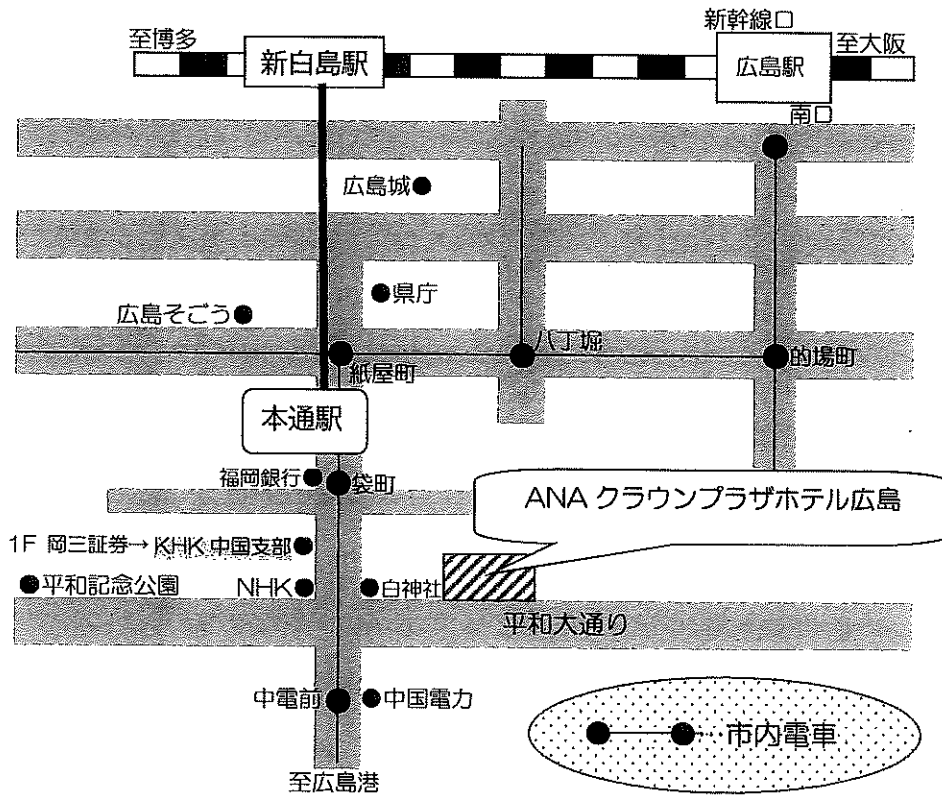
至博多
新白島駅
新幹線口
広島駅
至大阪
南口
広島城
県庁
広島そごう
紙屋町
八丁堀
的場町
本通駅
福岡銀行
袋町
ANA クラウンプラザホテル広島
1F 岡三証券→ KHK 中国支部
平和記念公園
NHK
白神社
平和大通り
中電前
中国電力
至広島港
市内電車